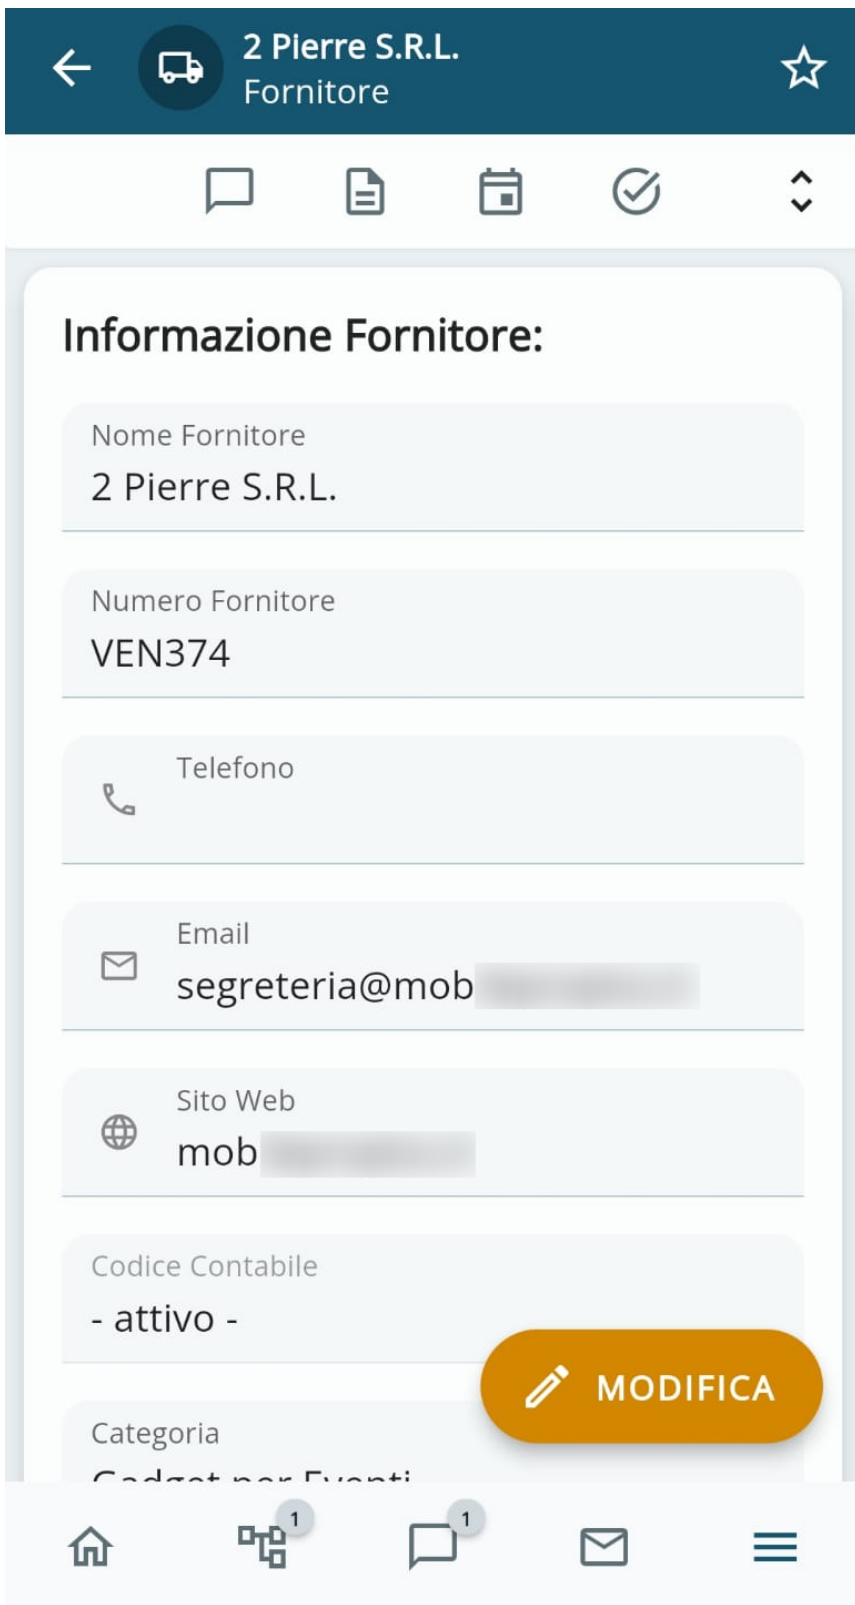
2 Pierre S.R.L.
Fornitore

Informazione Fornitore:

Nome Fornitore
2 Pierre S.R.L.

Numero Fornitore
VEN374

Telefono

Email
segreteria@mob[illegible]

Sito Web
mob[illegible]

Codice Contabile
- attivo -

Categoria
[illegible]

MODIFICA

1

1